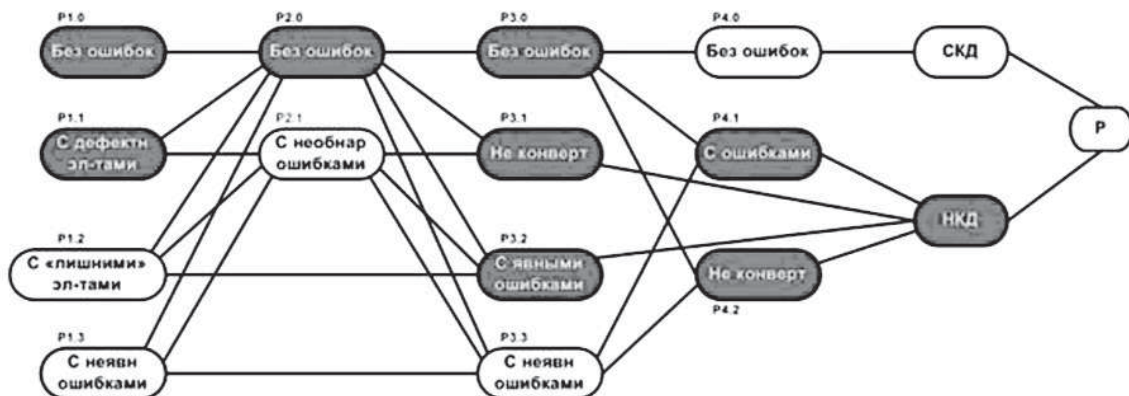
P1.0
Без ошибок

P2.0
Без ошибок

P3.0
Без ошибок

P4.0
Без ошибок

СКД

P1.1
С дефектн эл-тами

P2.1
С необнар ошибками

P3.1
Не конверт

P4.1
С ошибками

Р

НКД

P1.2
С «лишними» эл-тами

P3.2
С явными ошибками

Не конверт
P4.2

P1.3
С неявн ошибками

P3.3
С неявн ошибками